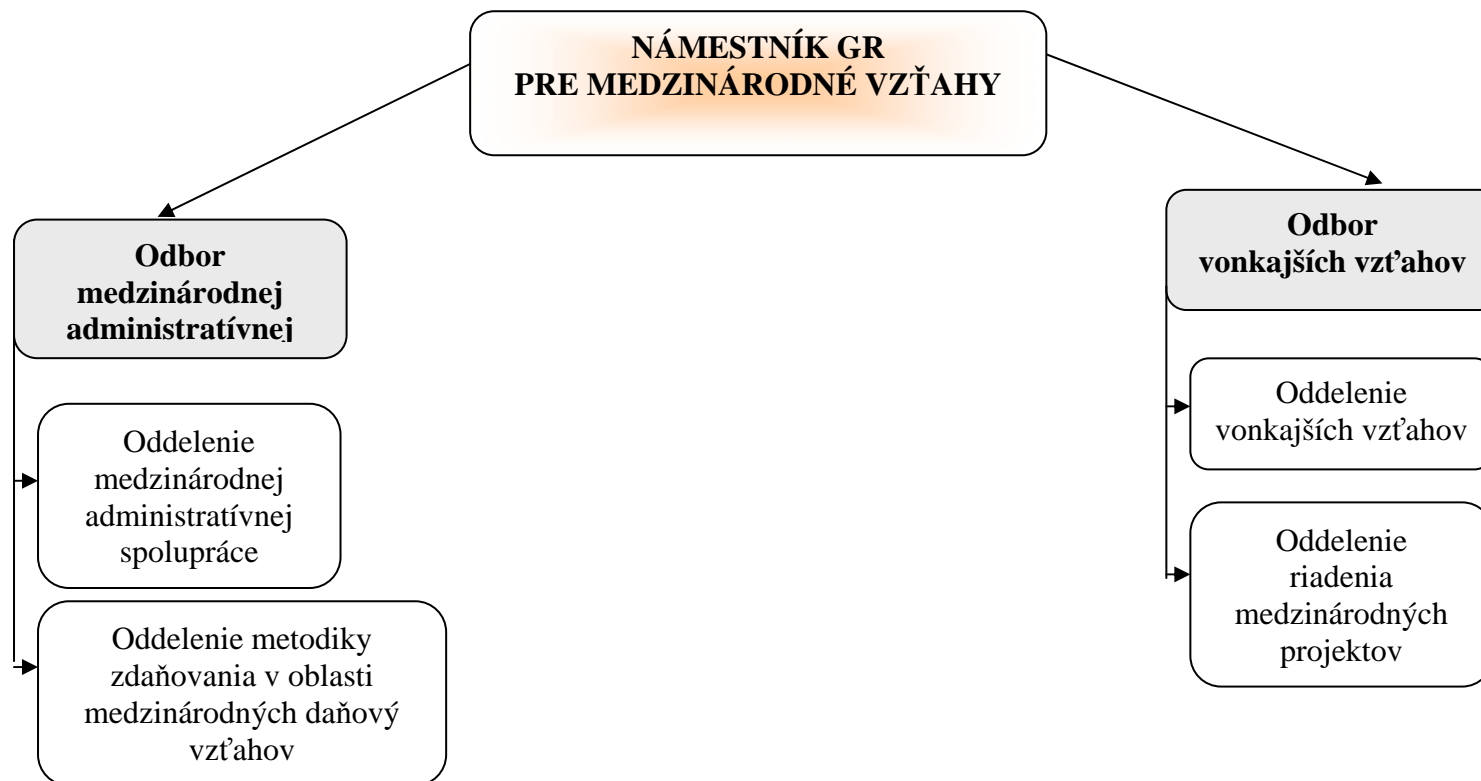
NÁMESTNÍK GR
PRE MEDZINÁRODNÉ VZŤAHY

Odbor medzinárodnej administratívnej

Oddelenie medzinárodnej administratívnej spolupráce

Oddelenie metodiky zdaňovania v oblasti medzinárodných daňový vzťahov

Odbor vonkajších vzťahov

Oddelenie vonkajších vzťahov

Oddelenie riadenia medzinárodných projektov